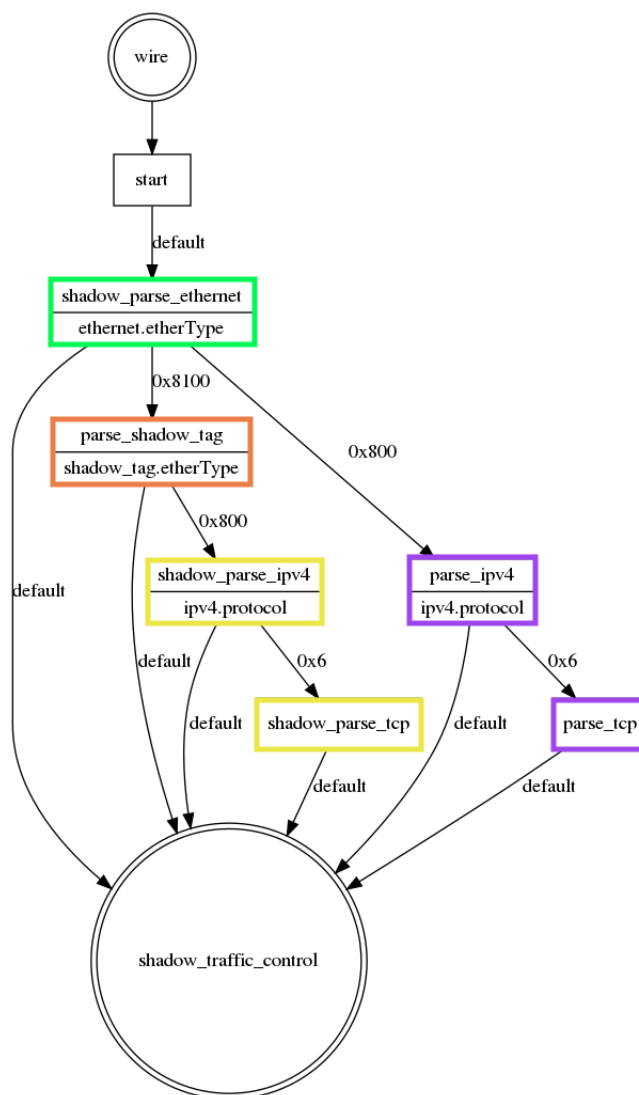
wire

start

default

shadow_parse_ethernet

ethernet.etherType

0x8100

0x800

parse_shadow_tag

shadow_tag.etherType

0x800

default

shadow_parse_ipv4

ipv4.protocol

parse_ipv4

ipv4.protocol

default

0x6

0x6

default

shadow_parse_tcp

default

parse_tcp

default

default

shadow_traffic_control